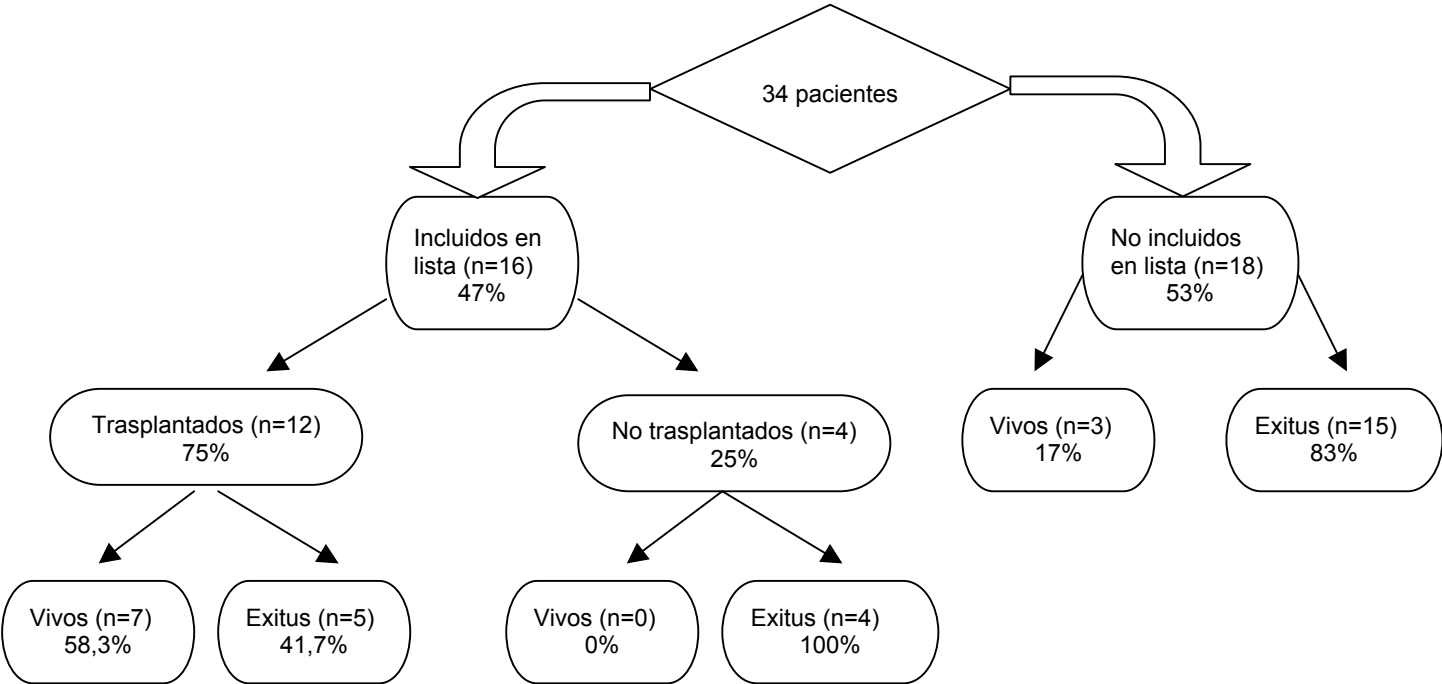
34 pacientes

Incluidos en lista (n=16) 47%

No incluidos en lista (n=18) 53%

Trasplantados (n=12) 75%

No trasplantados (n=4) 25%

Vivos (n=3) 17%

Exitus (n=15) 83%

Vivos (n=7) 58,3%

Exitus (n=5) 41,7%

Vivos (n=0) 0%

Exitus (n=4) 100%